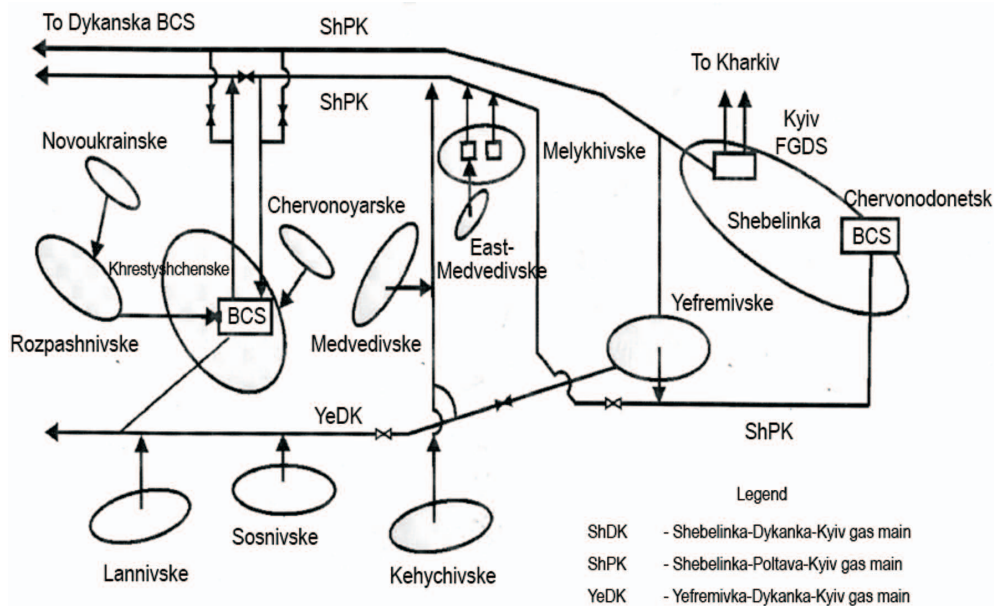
To Dykanska BCS

ShPK

ShPK

To Kharkiv

Kyiv FGDS

Novoukrainske

Melykhivske

Chervonoyarske

Shebelinka

Chervonodonetsk

BCS

Khrestyshchenske

East-Medvedivske

BCS

Rozpashnivske

Medvedivske

Yefremivske

YeDK

ShPK

Lannivske

Sosnivske

Kehychivske

Legend

ShDK - Shebelinka-Dykanka-Kyiv gas main

ShPK - Shebelinka-Poltava-Kyiv gas main

YeDK - Yefremivka-Dykanka-Kyiv gas main